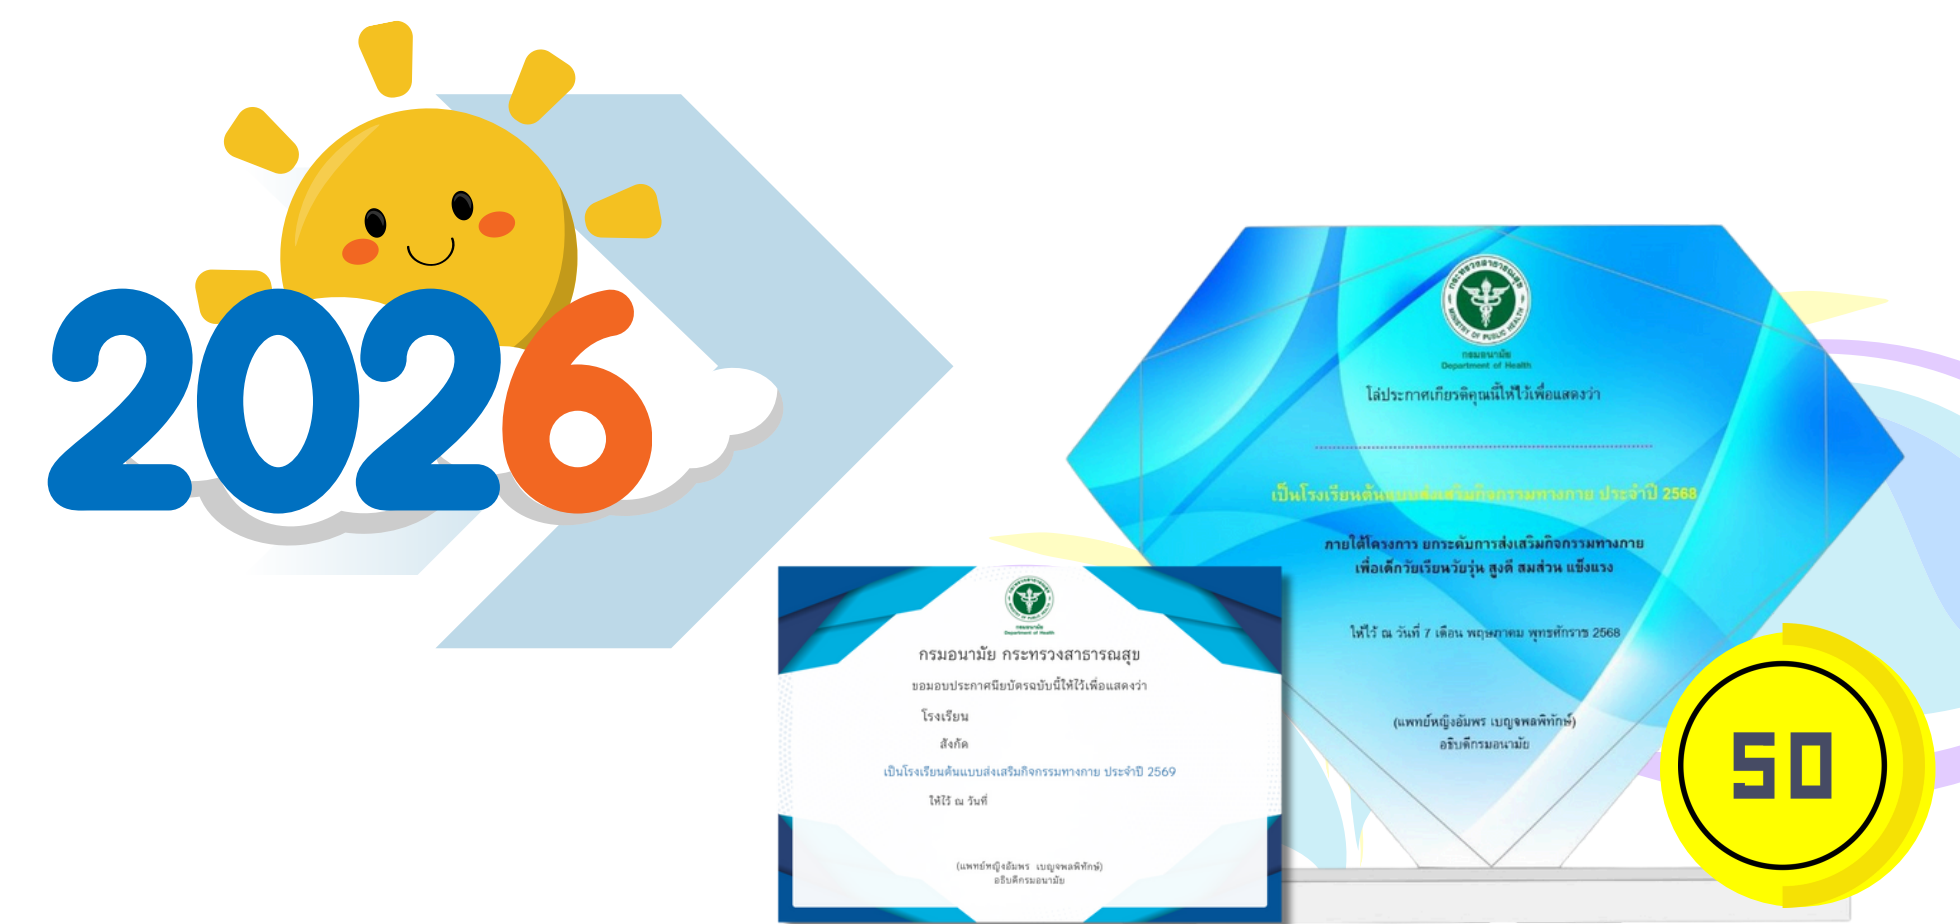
2026

กรมอนามัย
Department of Health
โล่ประกาศเกียรติคุณนี้ให้ไว้เพื่อแสดงว่า

เป็นโรงเรียนต้นแบบส่งเสริมกิจกรรมทางกาย ประจำปี 2568

ภายใต้โครงการ ยกระดับการส่งเสริมกิจกรรมทางกาย เพื่อเด็กวัยเรียนวัยรุ่น สูงดี สมส่วน แข็งแรง

ให้ไว้ ณ วันที่ 7 เดือน พฤษภาคม พุทธศักราช 2568

(แพทย์หญิงอัมพร เบญจพลพิทักษ์)
อธิบดีกรมอนามัย

กรมอนามัย
Department of Health
กรมอนามัย กระทรวงสาธารณสุข
ขอมอบประกาศนียบัตรฉบับนี้ให้ไว้เพื่อแสดงว่า
โรงเรียน
สังกัด
เป็นโรงเรียนต้นแบบส่งเสริมกิจกรรมทางกาย ประจำปี 2569
ให้ไว้ ณ วันที่

(แพทย์หญิงอัมพร เบญจพลพิทักษ์)
อธิบดีกรมอนามัย

50